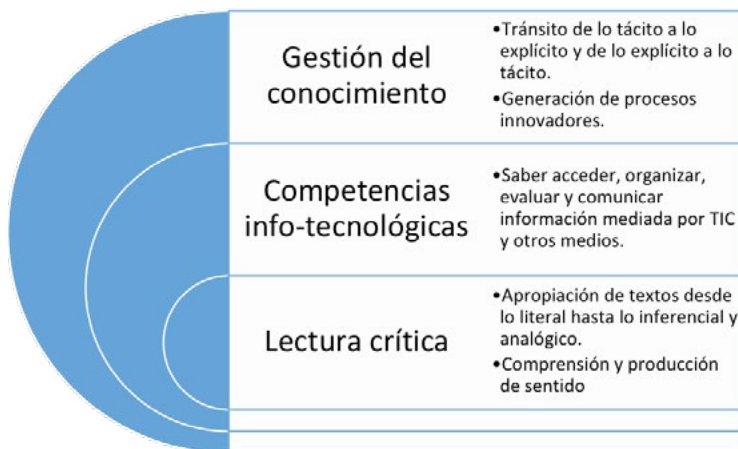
Gestión del conocimiento

•Tránsito de lo tácito a lo explícito y de lo explícito a lo tácito.
•Generación de procesos innovadores.

Competencias info-tecnológicas

•Saber acceder, organizar, evaluar y comunicar información mediada por TIC y otros medios.

Lectura crítica

•Apropiación de textos desde lo literal hasta lo inferencial y analógico.
•Comprensión y producción de sentido